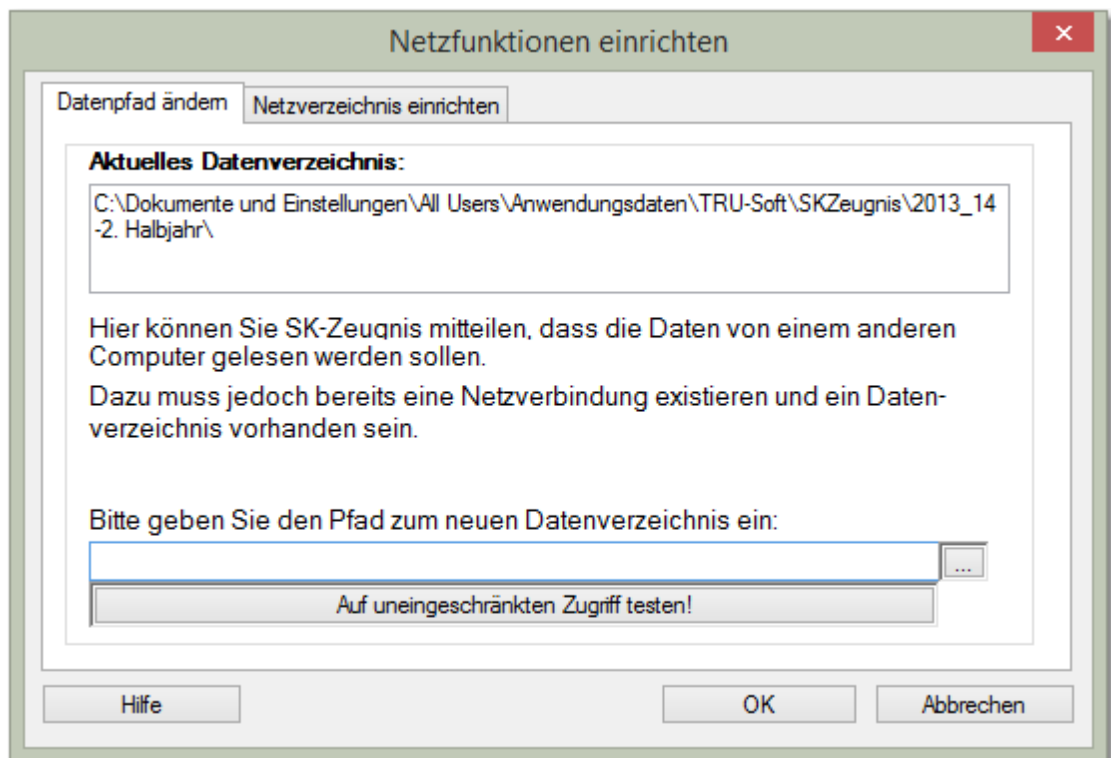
Netzfunktionen einrichten

×

Datenpfad ändern | Netzverzeichnis einrichten

Aktuelles Datenverzeichnis:

C:\Dokumente und Einstellungen\All Users\Anwendungsdaten\TRU-Soft\SKZeugnis\2013_14 -2. Halbjahr\

Hier können Sie SK-Zeugnis mitteilen, dass die Daten von einem anderen Computer gelesen werden sollen.

Dazu muss jedoch bereits eine Netzverbindung existieren und ein Datenverzeichnis vorhanden sein.

Bitte geben Sie den Pfad zum neuen Datenverzeichnis ein:

...

Auf uneingeschränkten Zugriff testen!

Hilfe

OK

Abbrechen